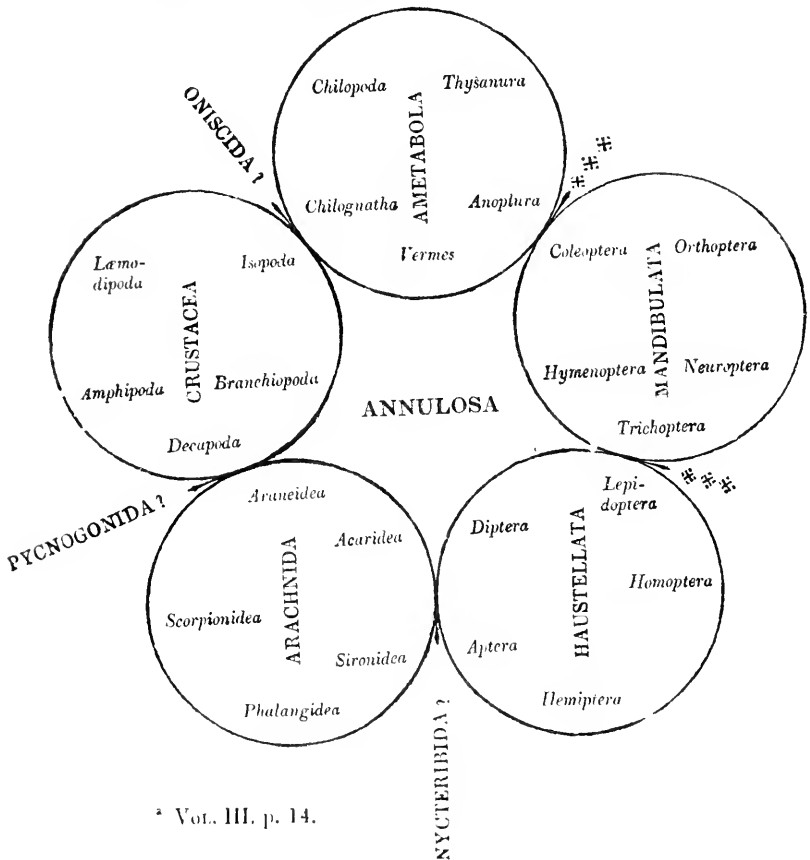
ONISCIDA ?

Chilopoda
Thysanura
AMETABOLA
Chilognatha
Anoplura
Vermes

\*\*\*

Coleoptera
Orthoptera
MANDIBULATA
Hymenoptera
Neuroptera
Trichoptera

Læmodipoda
Isopoda
CRUSTACEA
Amphipoda
Branchiopoda
Decapoda

ANNULOSA

\*\*\*

PYCNOGONIDA ?

Araneidea
Acaridea
ARACHNIDA
Scorpionidea
Sironidea
Phalangidea

Lepidoptera
Diptera
HAUSTELLATA
Homoptera
Aptera
Hemiptera

NYCTERIBIDA ?

ª Vol. III. p. 14.